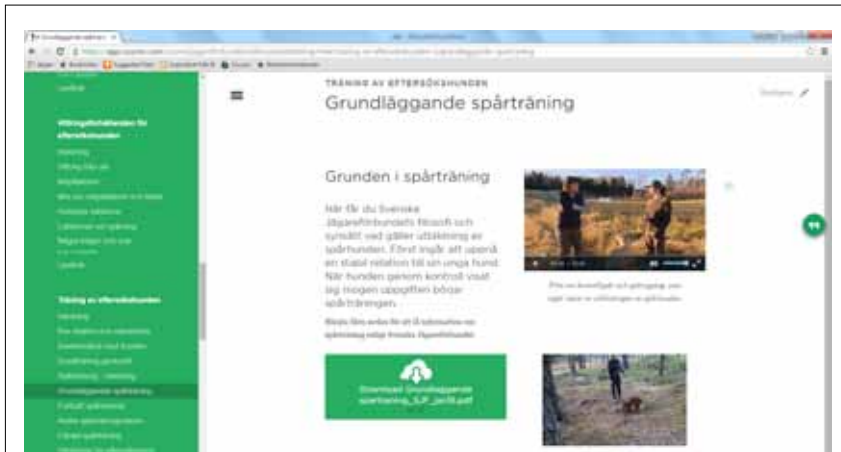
TRÄNING AV EFTERSÖKSHUNDEN

Grundläggande spårträning

Grunden i spårträning

När får du Svenska Jägareförbundets filosofi och synsätt vad gäller utbildning av spårhunden. Först ingår att uppnå en stabil relation till sin unga hund. När hunden genom kontroll visat sig mogen uppgiften börjar spårträningen.

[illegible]

Download Grundläggande spårträning_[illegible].pdf

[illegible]